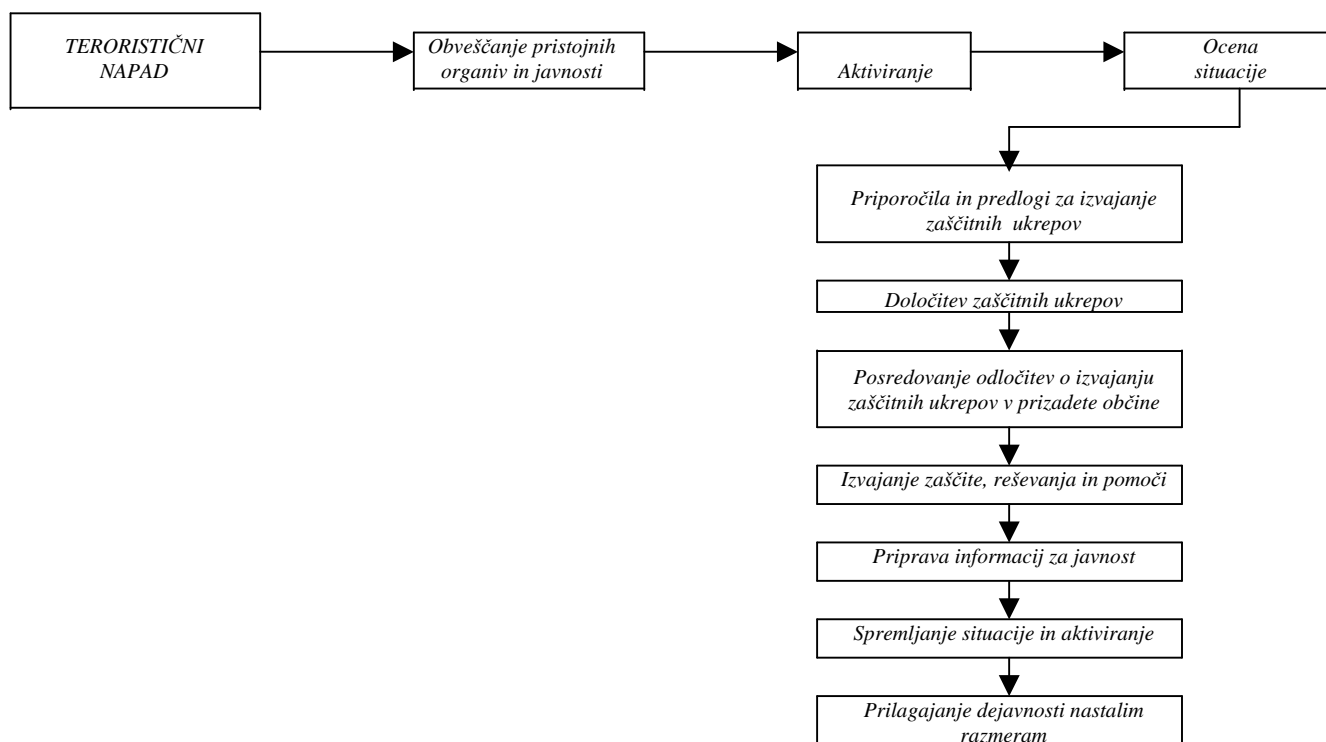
TERORISTIČNI NAPAD

Obveščanje pristojnih organiv in javnosti

Aktiviranje

Ocena situacije

Priporočila in predlogi za izvajanje zaščitnih ukrepov

Določitev zaščitnih ukrepov

Posredovanje odločitev o izvajanju zaščitnih ukrepov v prizadete občine

Izvajanje zaščite, reševanja in pomoči

Priprava informacij za javnost

Spremljanje situacije in aktiviranje

Prilagajanje dejavnosti nastalim razmeram